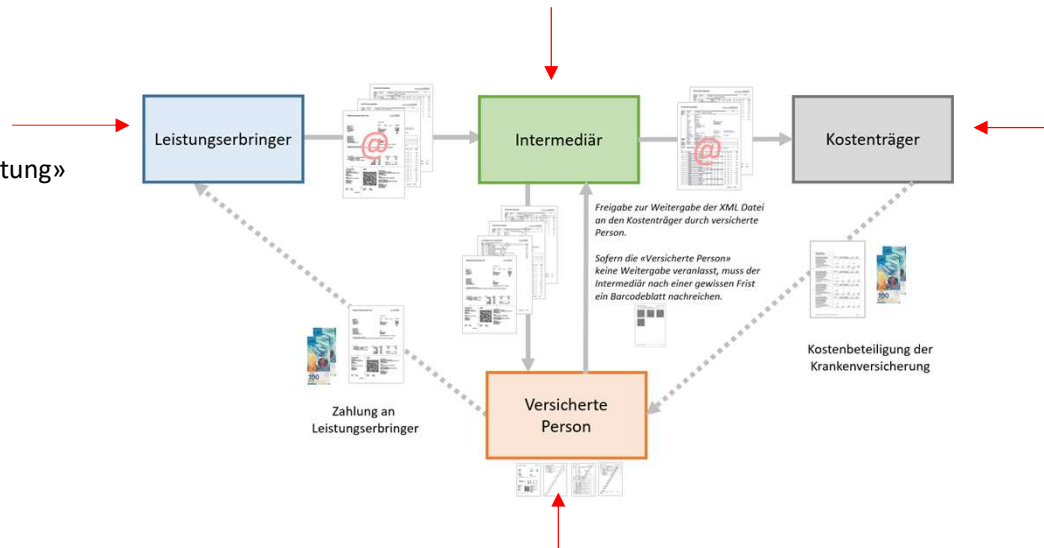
tung»

Leistungserbringer

Intermediär

Kostenträger

Freigabe zur Weitergabe der XML Datei an den Kostenträger durch versicherte Person.

Sofern die «Versicherte Person» keine Weitergabe veranlasst, muss der Intermediär nach einer gewissen Frist ein Barcodeblatt nachreichen.

Kostenbeteiligung der Krankenversicherung

Zahlung an Leistungserbringer

Versicherte Person